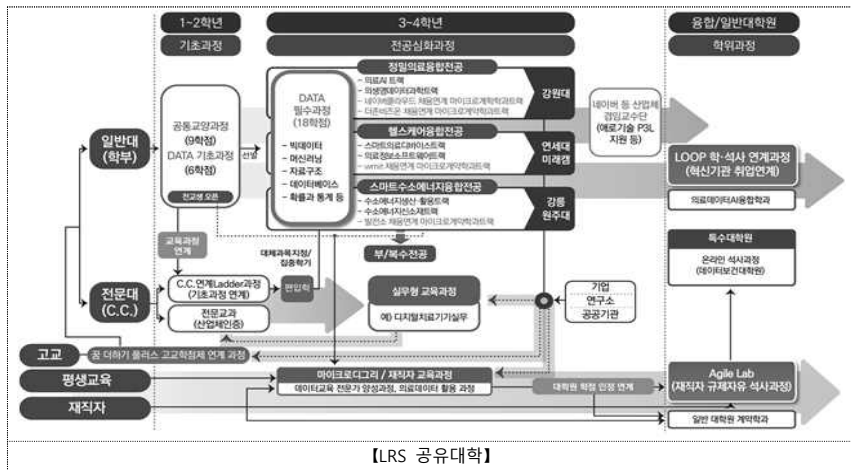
1~2학년
기초과정

3~4학년
전공심화과정

융합/일반대학원
학위과정

일반대
(학부)

공동교양과정
(9학점)
DATA 기초과정
(6학점)
전교생 오픈

선발

DATA
필수과정
(18학점)
- 빅데이터
- 머신러닝
- 자료구조
- 데이터베이스
- 확률과 통계 등

정밀의료융합전공
- 의료AI 트랙
- 의생명데이터과학트랙
- 네이버클라우드 채용연계 마이크로계약학과트랙
- 더존비즈온 채용연계 마이크로계약학과트랙
강원대

헬스케어융합전공
- 스마트의료디바이스트랙
- 의료정보소프트웨어트랙
- omnC 채용연계 마이크로계약학과트랙
연세대
미래캠

스마트수소에너지융합전공
- 수소에너지생산·활용트랙
- 수소에너지신소재트랙
- 발전소 채용연계 마이크로계약학과트랙
강릉
원주대

네이버 등 산업체
겸임교수단
(애로기술 P3L
지원 등)

LOOP 학·석사 연계과정
(혁신기관 취업연계)

의료데이터AI융합학과

교육과정
연계

대체과목지정/
집중학기

부/복수전공

특수대학원
온라인 석사과정
(데이터보건대학원)

전문대
(C.C.)

C.C.연계Ladder과정
(기초과정 연계)

편입학

전문교과
(산업체인증)

실무형 교육과정
예) 디지털치료기기실무

기업
연구소
공공기관

고교
꿈 더하기 플러스 고교학점제 연계 과정

평생교육

재직자

마이크로디그리 / 재직자 교육과정
데이터교육 전문가 양성과정, 의료데이터 활용 과정

대학원 학점 인정 연계

Agile Lab
(재직자 규제자유 석사과정)

일반 대학원 계약학과

【LRS 공유대학】